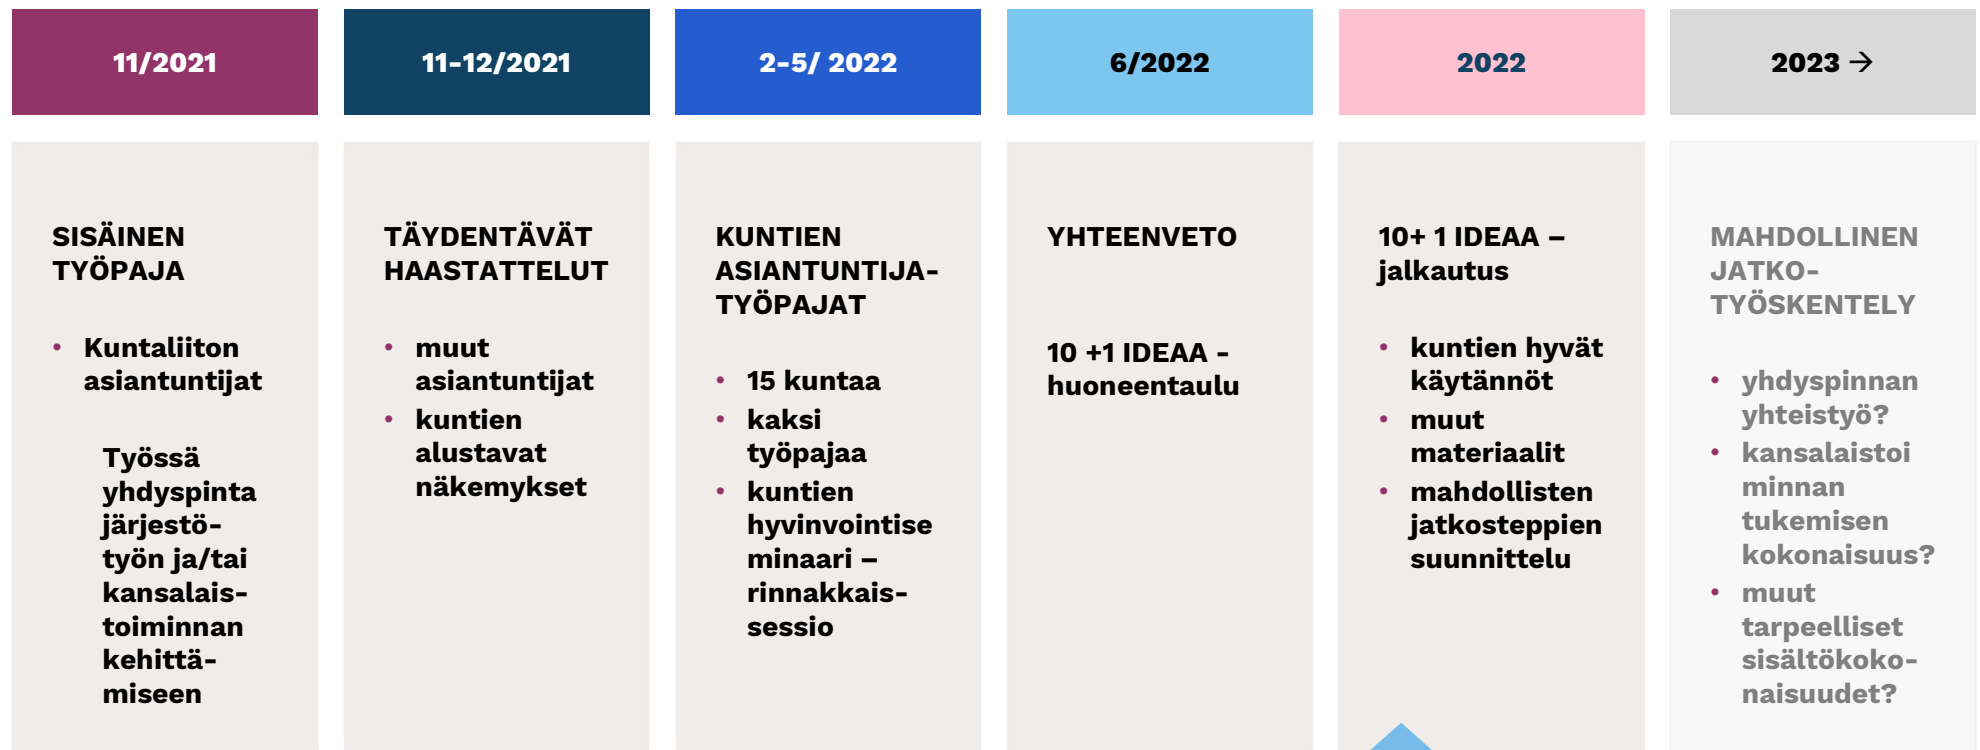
11/2021

SISÄINEN TYÖPAJA

- Kuntaliiton asiantuntijat

Työssä yhdyspinta järjestötyön ja/tai kansalaistoiminnan kehittämiseen

11-12/2021

TÄYDENTÄVÄT HAASTATTELUT

- muut asiantuntijat
- kuntien alustavat näkemykset

2-5/ 2022

KUNTIEN ASIANTUNTIJA-TYÖPAJAT

- 15 kuntaa
- kaksi työpajaa
- kuntien hyvinvointiseminaari – rinnakkaissessio

6/2022

YHTEENVETO

10 +1 IDEAA - huoneentaulu

2022

10+ 1 IDEAA – jalkautus

- kuntien hyvät käytännöt
- muut materiaalit
- mahdollisten jatkosteppien suunnittelu

2023 →

MAHDOLLINEN JATKO-TYÖSKENTELY

- yhdyspinnan yhteistyö?
- kansalaistoiminnan tukemisen kokonaisuus?
- muut tarpeelliset sisältökokonaisuudet?